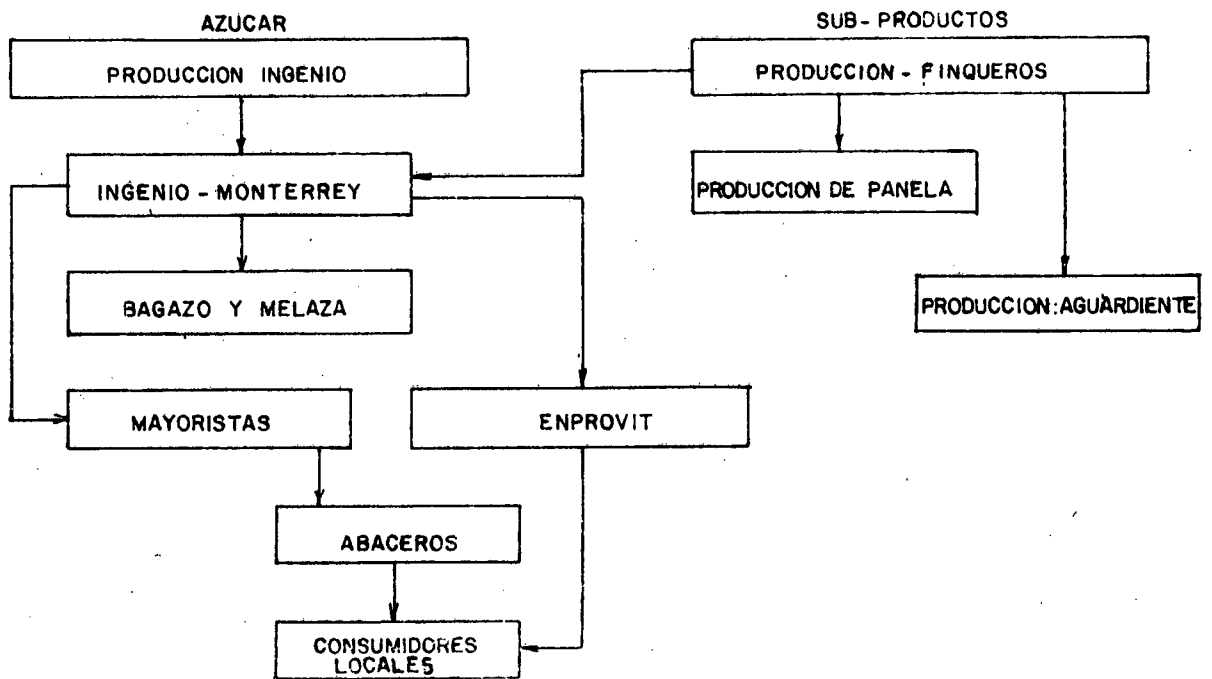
AZUCAR

PRODUCCION INGENIO

INGENIO - MONTERREY

BAGAZO Y MELAZA

MAYORISTAS

ENPROVIT

ABACEROS

CONSUMIDORES LOCALES

SUB - PRODUCTOS

PRODUCCION - FINQUEROS

PRODUCCION DE PANELA

PRODUCCION: AGUARDIENTE